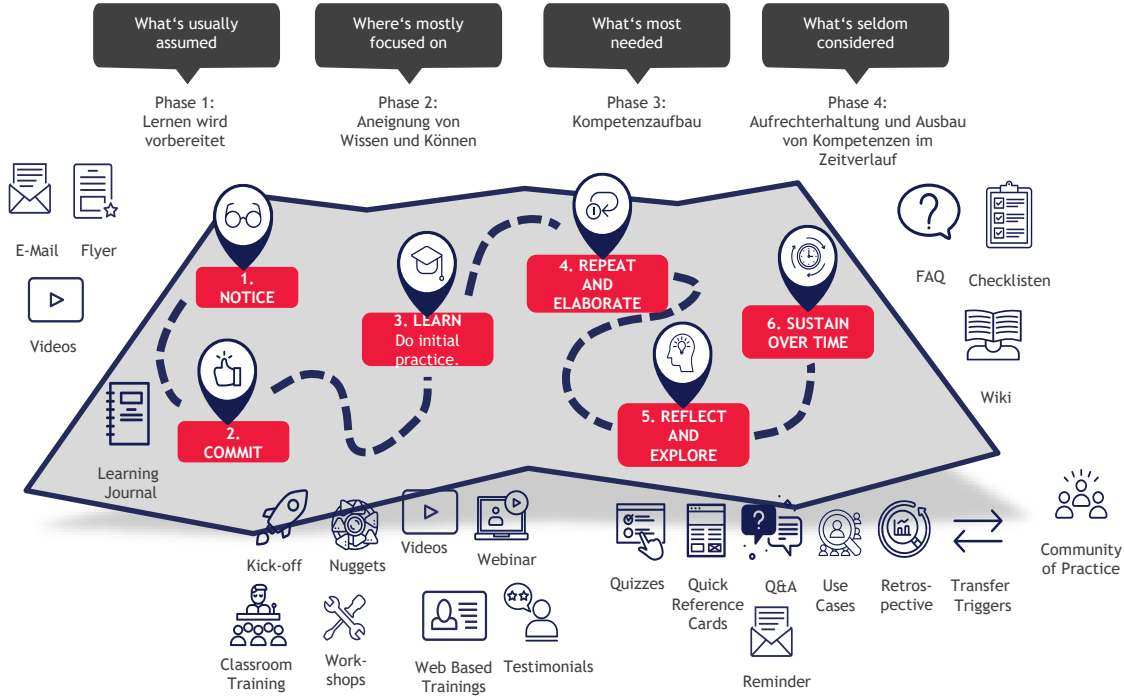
What‘s usually assumed

Where‘s mostly focused on

What‘s most needed

What‘s seldom considered

Phase 1:
Lernen wird vorbereitet

Phase 2:
Aneignung von Wissen und Können

Phase 3:
Kompetenzaufbau

Phase 4:
Aufrechterhaltung und Ausbau von Kompetenzen im Zeitverlauf

E-Mail

Flyer

Videos

1. NOTICE

2. COMMIT

3. LEARN
Do initial practice.

4. REPEAT AND ELABORATE

5. REFLECT AND EXPLORE

6. SUSTAIN OVER TIME

FAQ

Checklisten

Wiki

Learning Journal

Kick-off

Nuggets

Videos

Webinar

Classroom Training

Work-shops

Web Based Trainings

Testimonials

Quizzes

Quick Reference Cards

Q&A

Reminder

Use Cases

Retros-pective

Transfer Triggers

Community of Practice